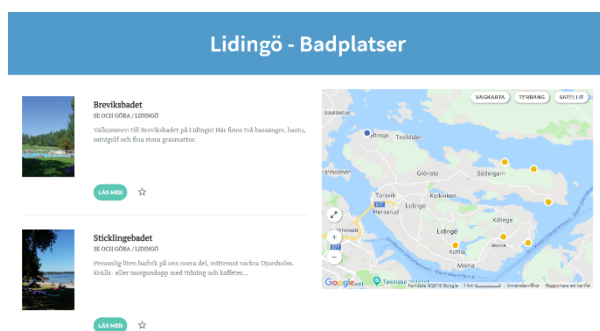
Lidingö - Badplatser

Breviksbadet
SE OCH GÖRA / LIDINGÖ
Välkommen till Breviksbadet på Lidingö! Har finns två bassänger, bastu, minigolf och fina stora gräsmattor.

LÄS MER

Sticklingebadet
SE OCH GÖRA / LIDINGÖ
Personlig liten badvik på östa norra del, mittemot vackra Djurisholm. Kvälls- eller morgondopp med tidning och kaffetec...

LÄS MER

VÄGKARTA TERRÄNG SATELLIT

Ropsten
Torsvik
Herserud
Lidingö
Grönsta
Södergarn
Kyrkviken
Killinge
Käppala
Mölna
Google
Kartdata ©2018 Google 1 km Användarvillkor Rapportera ett kartfel